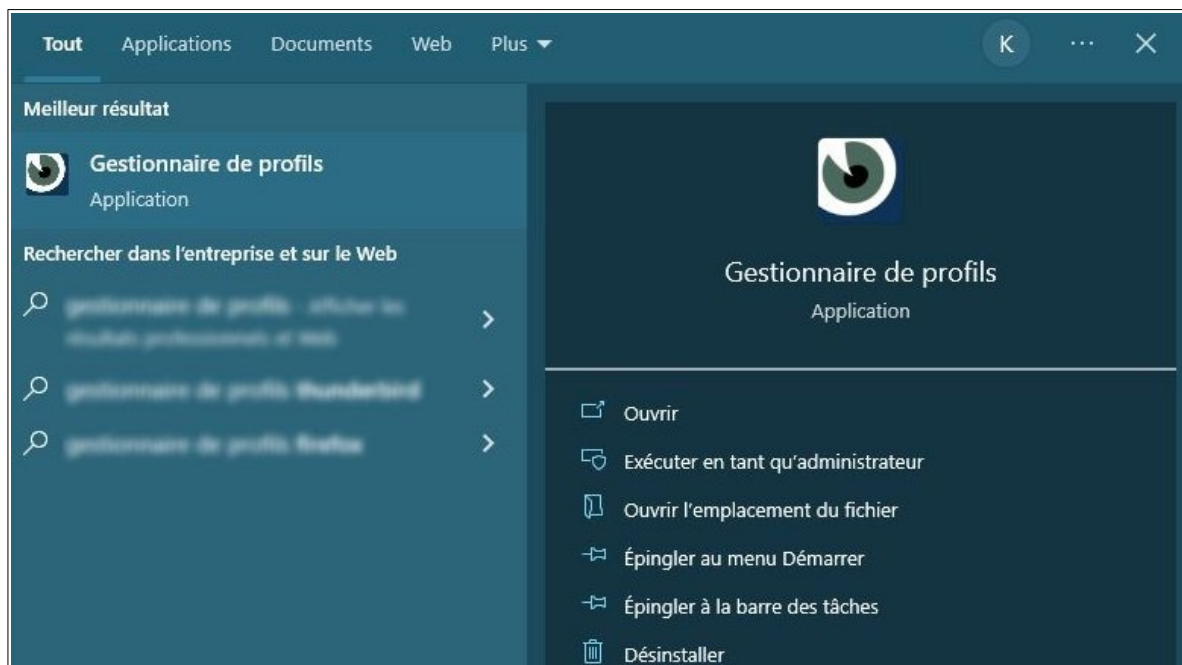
Tout Applications Documents Web Plus

K ··· ✕

Meilleur résultat

Gestionnaire de profils
Application

Rechercher dans l'entreprise et sur le Web

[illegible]

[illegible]

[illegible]

Gestionnaire de profils
Application

Ouvrir

Exécuter en tant qu'administrateur

Ouvrir l'emplacement du fichier

Épingler au menu Démarrer

Épingler à la barre des tâches

Désinstaller